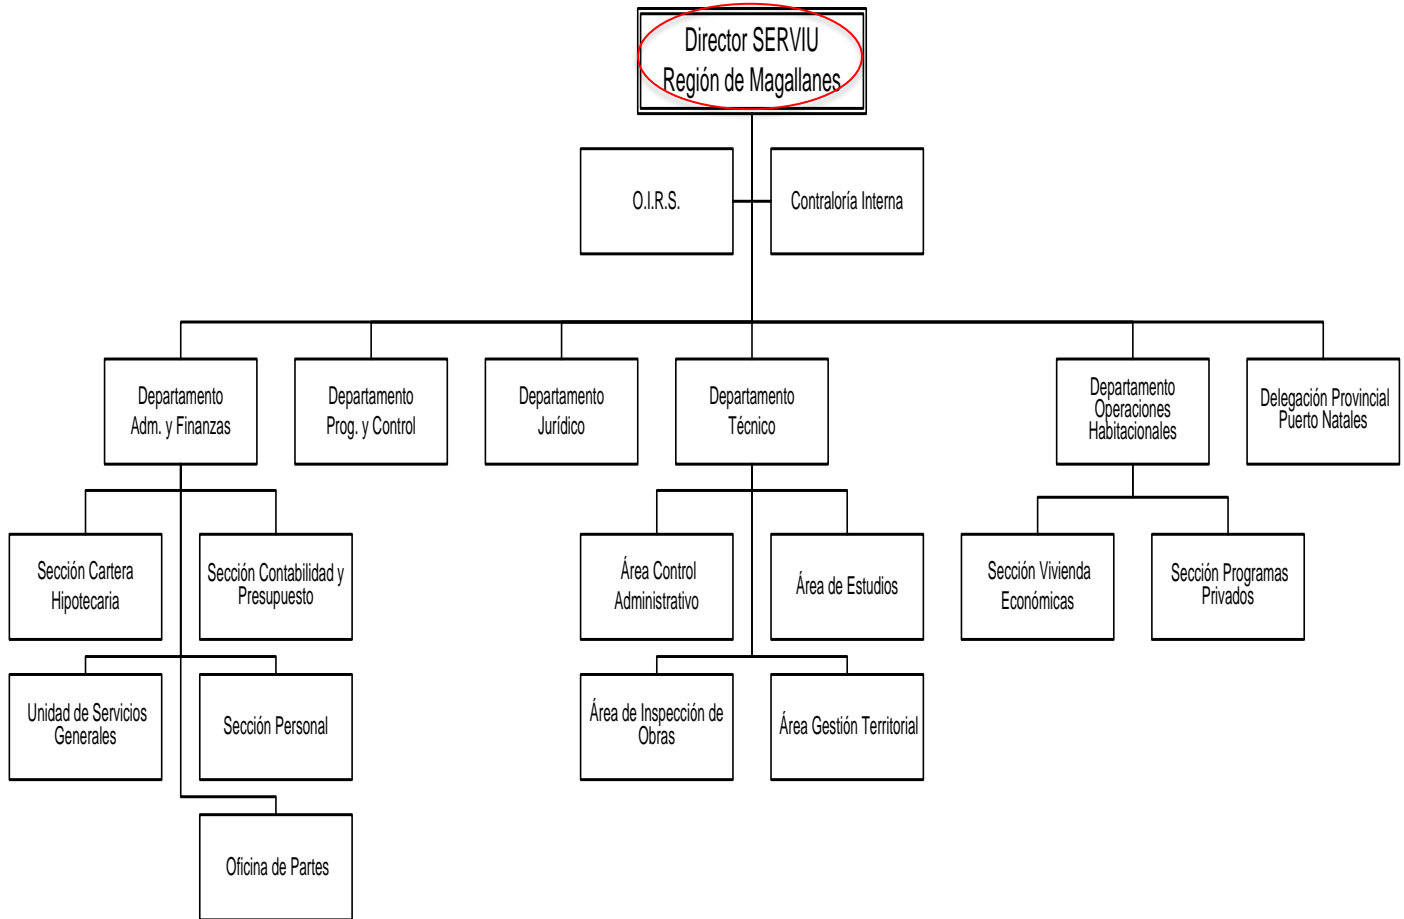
Director SERVIU
Región de Magallanes

O.I.R.S.

Contraloría Interna

Departamento Adm. y Finanzas

Departamento Prog. y Control

Departamento Jurídico

Departamento Técnico

Departamento Operaciones Habitacionales

Delegación Provincial Puerto Natales

Sección Cartera Hipotecaria

Sección Contabilidad y Presupuesto

Unidad de Servicios Generales

Sección Personal

Oficina de Partes

Área Control Administrativo

Área de Estudios

Área de Inspección de Obras

Área Gestión Territorial

Sección Vivienda Económicas

Sección Programas Privados